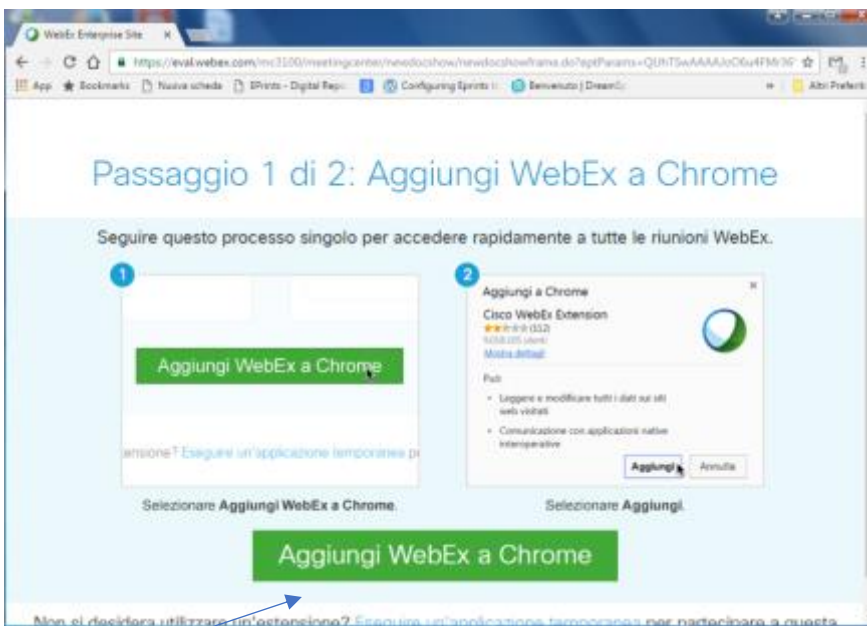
WebEx Enterprise Site ×

https://eval.webex.com/mc3100/meetingcenter/newdocshow/newdocshowframe.do?aptParams=QUhTSwAAAAJoC6u4FMr36

App Bookmarks Nuova scheda EPrints - Digital Rep Configuring Eprints Benvenuto | DreamS Altri Preferiti

Passaggio 1 di 2: Aggiungi WebEx a Chrome

Seguire questo processo singolo per accedere rapidamente a tutte le riunioni WebEx.

1

Aggiungi WebEx a Chrome

ensione? Eseguire un'applicazione temporanea pe

Selezionare **Aggiungi WebEx a Chrome**.

2

Aggiungi a Chrome

Cisco WebEx Extension
(112)
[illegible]
Mostra dettagli

Può:
• Leggere e modificare tutti i dati sui siti web visitati
• Comunicazione con applicazioni native interoperative

Aggiungi Annulla

Selezionare **Aggiungi**.

Aggiungi WebEx a Chrome

Non si desidera utilizzare un'estensione? Eseguire un'applicazione temporanea per partecipare a questa